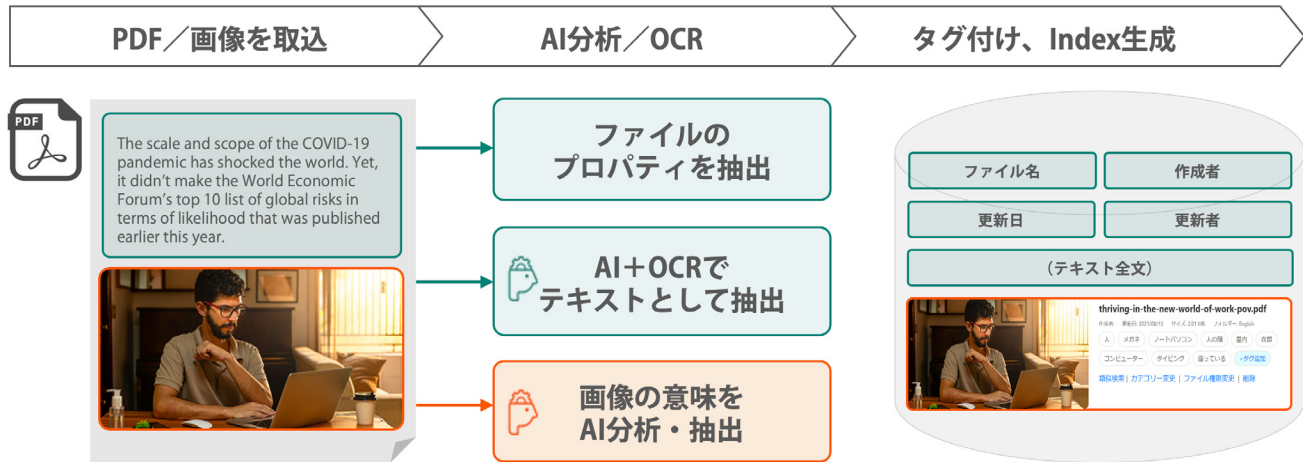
PDF／画像を取込

AI分析／OCR

タグ付け、Index生成

PDF

The scale and scope of the COVID-19 pandemic has shocked the world. Yet, it didn't make the World Economic Forum's top 10 list of global risks in terms of likelihood that was published earlier this year.

ファイルの
プロパティを抽出

AI＋OCRで
テキストとして抽出

画像の意味を
AI分析・抽出

ファイル名

作成者

更新日

更新者

（テキスト全文）

thriving-in-the-new-world-of-work-pov.pdf

作成者 更新日: 2021/08/13 サイズ: 2.01 MB フォルダー: English

人 メガネ ノートパソコン 人の顔 屋内 衣類

コンピューター タイピング 座っている +タグ追加

類似検索 | カテゴリー変更 | ファイル種別変更 | 削除